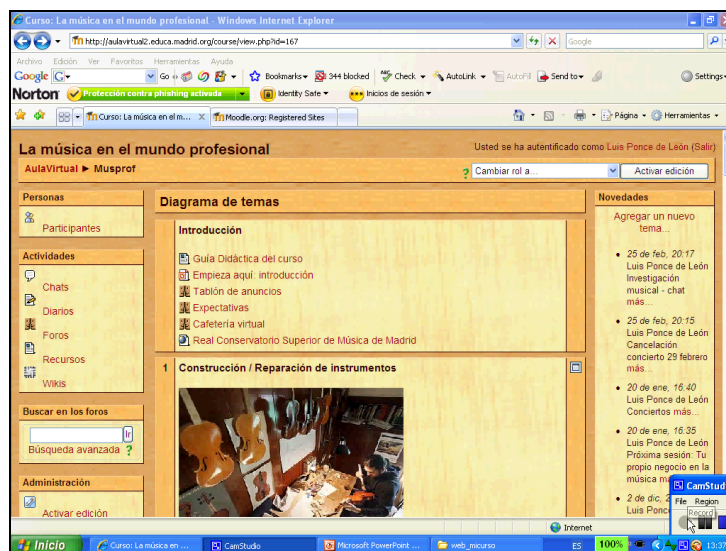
Curso: La música en el mundo profesional - Windows Internet Explorer

http://aulavirtual2.educa.madrid.org/course/view.php?id=167

Google

Archivo Edición Ver Favoritos Herramientas Ayuda

Google G Go Bookmarks 344 blocked Check AutoLink AutoFill Send to Settings

Norton Protección contra phishing activada Identity Safe Inicios de sesión

Curso: La música en el m... Moodle.org: Registered Sites

Página Herramientas

La música en el mundo profesional

AulaVirtual ► Musprof

Usted se ha autentificado como Luis Ponce de León (Salir)

Cambiar rol a...

Activar edición

Personas

Participantes

Actividades

Chats

Diarios

Foros

Recursos

Wikis

Buscar en los foros

Búsqueda avanzada ?

Administración

Activar edición

Diagrama de temas

Introducción

Guía Didáctica del curso

Empieza aquí: introducción

Tablón de anuncios

Expectativas

Cafetería virtual

Real Conservatorio Superior de Música de Madrid

1 Construcción / Reparación de instrumentos

Novedades

Agregar un nuevo tema...

25 de feb, 20:17 Luis Ponce de León Investigación musical - chat más...

25 de feb, 20:15 Luis Ponce de León Cancelación concierto 29 febrero más...

20 de ene, 16:40 Luis Ponce de León Conciertos más...

20 de ene, 16:35 Luis Ponce de León Próxima sesión: Tu propio negocio en la música más...

2 de dic, 2 Luis Ponce

CamStudio

File Region

Record

Internet

Inicio Curso: La música en ... CamStudio Microsoft PowerPoint ... web_micurso ES 100% 13:37